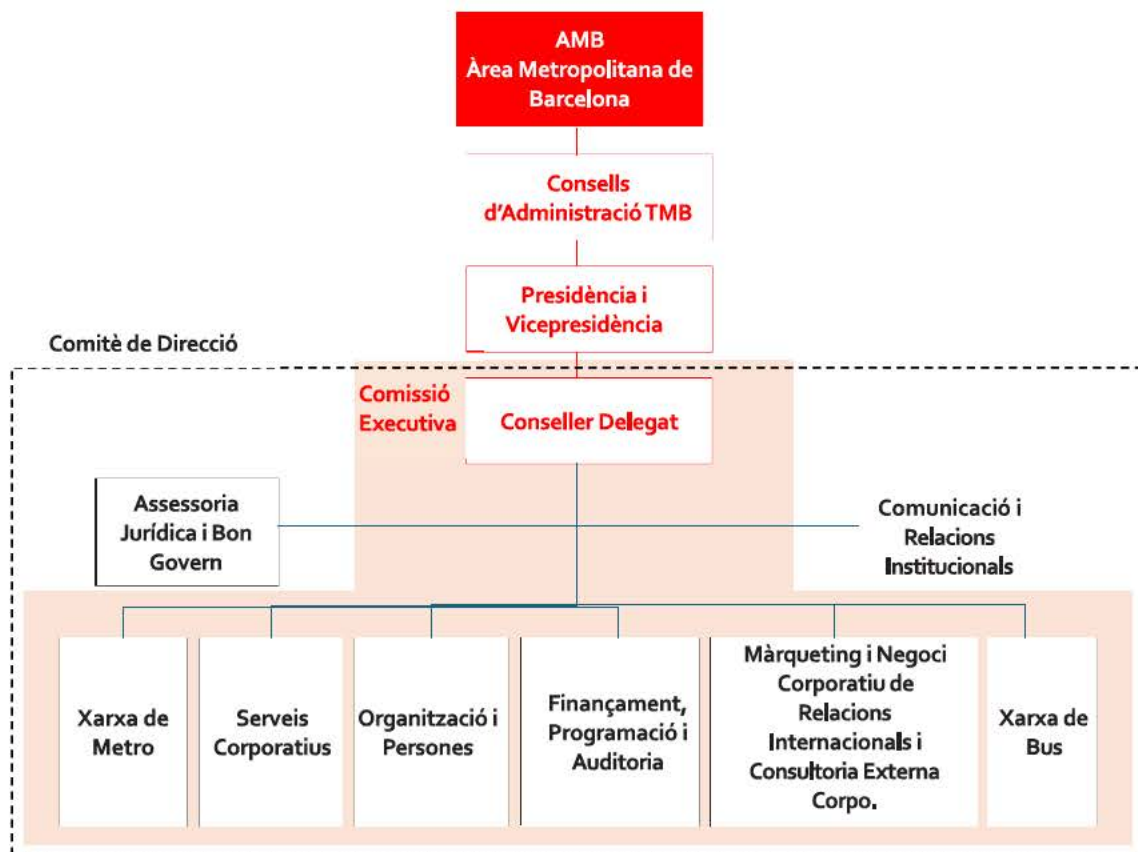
AMB
Àrea Metropolitana de Barcelona

Consells d'Administració TMB

Presidència i Vicepresidència

Comitè de Direcció

Comissió Executiva

Conseller Delegat

Assessoria Jurídica i Bon Govern

Comunicació i Relacions Institucionals

Xarxa de Metro

Serveis Corporatius

Organització i Persones

Finançament, Programació i Auditoria

Màrqueting i Negoci Corporatiu de Relacions Internacionals i Consultoria Externa Corpo.

Xarxa de Bus